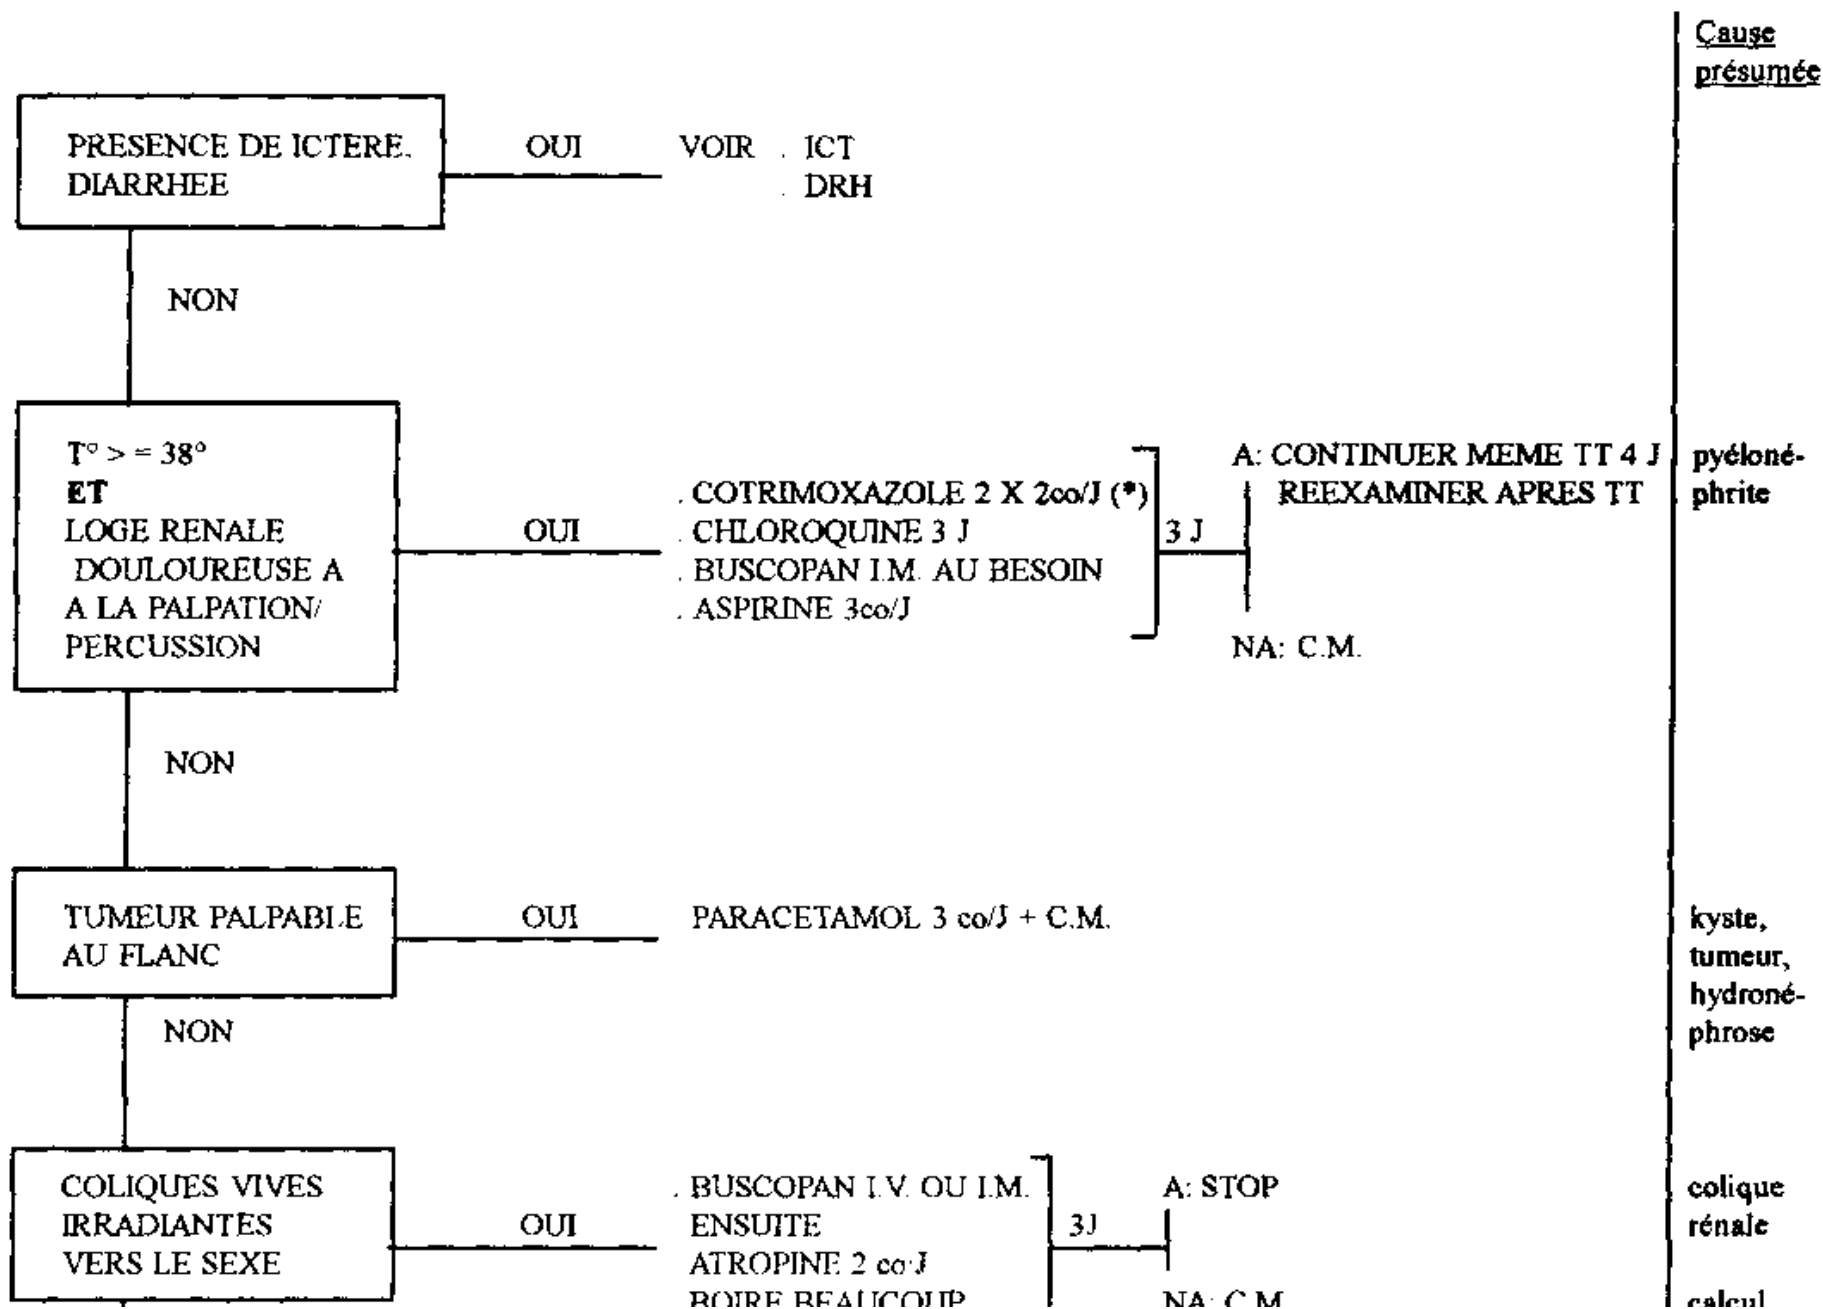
Cause présumée

PRESENCE DE ICTERE, DIARRHEE

OUI

VOIR . ICT
. DRH

NON

T° > = 38°
ET
LOGE RENALE DOULOUREUSE A A LA PALPATION/ PERCUSSION

OUI

. COTRIMOXAZOLE 2 X 2co/J (*)
. CHLOROQUINE 3 J
. BUSCOPAN I.M. AU BESOIN
. ASPIRINE 3co/J

3 J

A: CONTINUER MEME TT 4 J
REEXAMINER APRES TT

NA: C.M.

pyélonéphrite

NON

TUMEUR PALPABLE AU FLANC

OUI

PARACETAMOL 3 co/J + C.M.

kyste, tumeur, hydronéphrose

NON

COLIQUES VIVES IRRADIANTES VERS LE SEXE

OUI

. BUSCOPAN I.V. OU I.M.
ENSUITE
ATROPINE 2 co/J
BOIRE BEAUCOUP

3J

A: STOP

NA: C.M.

colique rénale

calcul